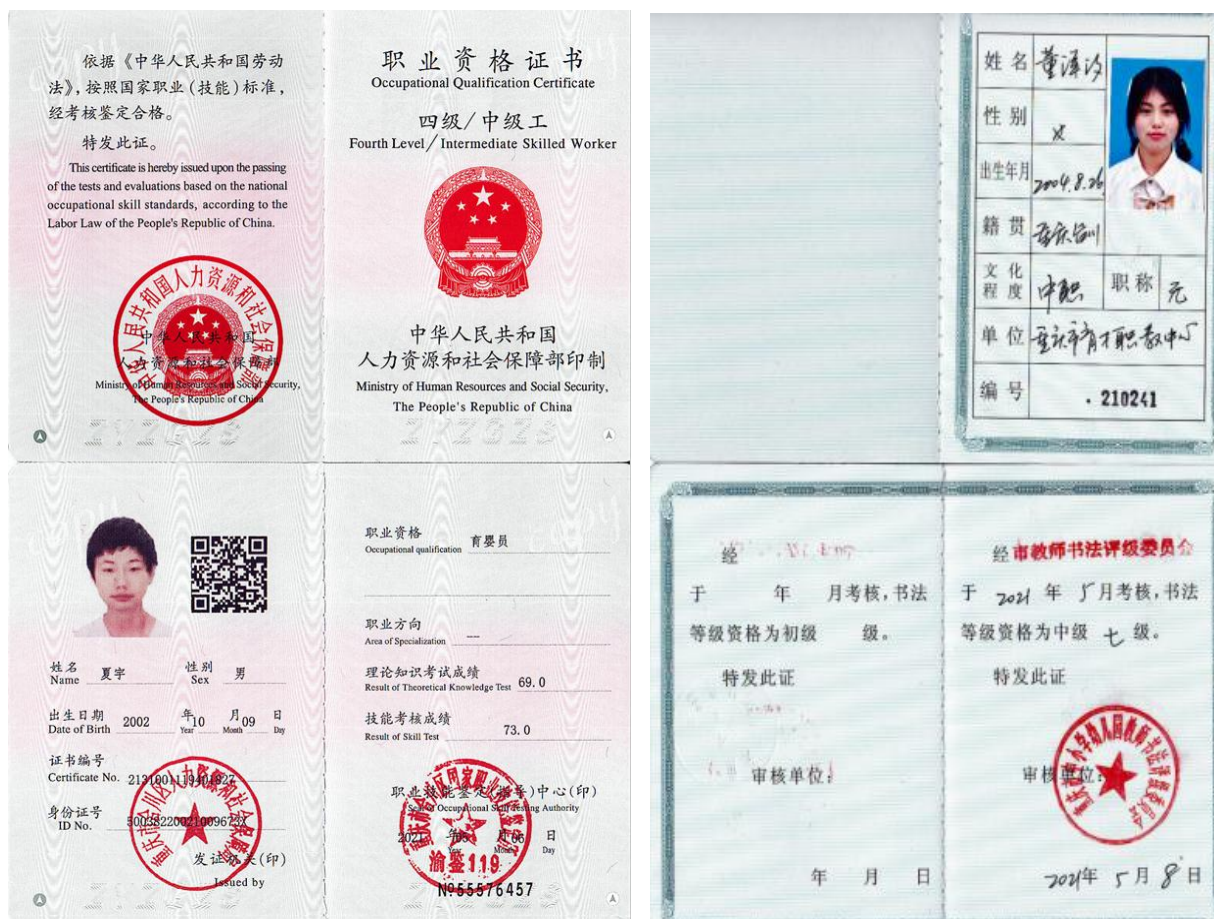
依据《中华人民共和国劳动法》，按照国家职业（技能）标准，经考核鉴定合格。

特发此证。

This certificate is hereby issued upon the passing of the tests and evaluations based on the national occupational skill standards, according to the Labor Law of the People's Republic of China.

中华人民共和国人力资源和社会保障部

Ministry of Human Resources and Social Security, The People's Republic of China

职业资格证书
Occupational Qualification Certificate

四级／中级工
Fourth Level／Intermediate Skilled Worker

中华人民共和国
人力资源和社会保障部印制
Ministry of Human Resources and Social Security, The People's Republic of China

姓名 董泽汐
性别 女
出生年月 2004.8.26
籍贯 重庆合川
文化程度 中职
职称 无
单位 重庆市育才职教中心
编号 ．210241

姓名 Name 夏宇
性别 Sex 男
出生日期 Date of Birth 2002 年 Year 10 月 Month 09 日 Day
证书编号 Certificate No. 2131001119404827
身份证号 ID No. 50038220021009672X
发证机关（印）
Issued by

职业资格 Occupational qualification 育婴员
职业方向 Area of Specialization ---
理论知识考试成绩 Result of Theoretical Knowledge Test 69.0
技能考核成绩 Result of Skill Test 73.0
职业技能鉴定（指导）中心（印）
Seal of Occupational Skill Testing Authority
2021 年 Year 06 月 Month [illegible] 日 Day
渝鉴119
№55576457

经 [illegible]
于 年 月考核，书法等级资格为初级 级。
特发此证
审核单位：
年 月 日

经市教师书法评级委员会
于 2021 年 5 月考核，书法等级资格为中级 七 级。
特发此证
审核单位：
2021年 5月 8日